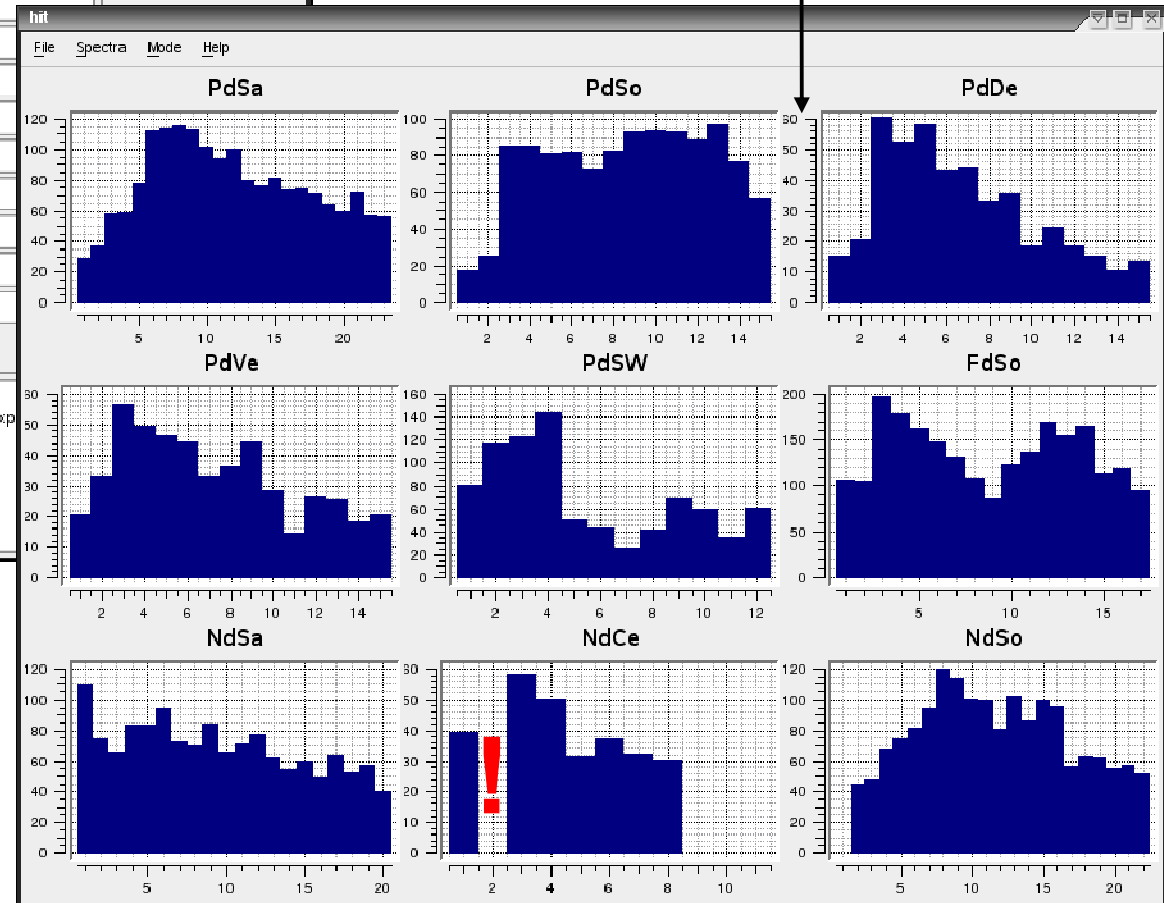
hit

File Spectra Mode Help

PdSa
120
100
80
60
40
20
0
5 10 15 20

PdSo
100
80
60
40
20
0
2 4 6 8 10 12 14

PdDe
60
50
40
30
20
10
0
2 4 6 8 10 12 14

PdVe
60
50
40
30
20
10
0
2 4 6 8 10 12 14

PdSW
160
140
120
100
80
60
40
20
0
2 4 6 8 10 12

FdSo
200
150
100
50
0
5 10 15

NdSa
120
100
80
60
40
20
0
5 10 15 20

NdCe
60
50
40
30
20
10
0
2 4 6 8 10

!

NdSo
120
100
80
60
40
20
0
5 10 15 20

xp